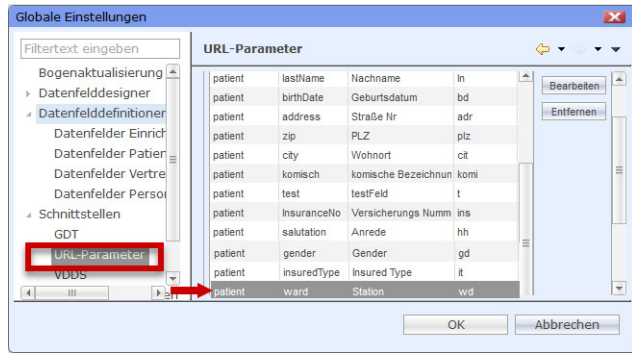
Globale Einstellungen

Filtertext eingeben

Bogenaktualisierung
Datenfelddesigner
Datenfelddefinitionen
Datenfelder Einrich
Datenfelder Patien
Datenfelder Vertre
Datenfelder Perso
Schnittstellen
GDT
URL-Parameter
VDDS

URL-Parameter

| patient | lastName | Nachname | ln |
|---|---|---|---|
| patient | birthDate | Geburtsdatum | bd |
| patient | address | Straße Nr | adr |
| patient | zip | PLZ | plz |
| patient | city | Wohnort | cit |
| patient | komisch | komische Bezeichnun | komi |
| patient | test | testFeld | t |
| patient | InsuranceNo | Versicherungs Numm | ins |
| patient | salutation | Anrede | hh |
| patient | gender | Gender | gd |
| patient | insuredType | Insured Type | it |
| patient | ward | Station | wd |

Bearbeiten
Entfernen

OK
Abbrechen